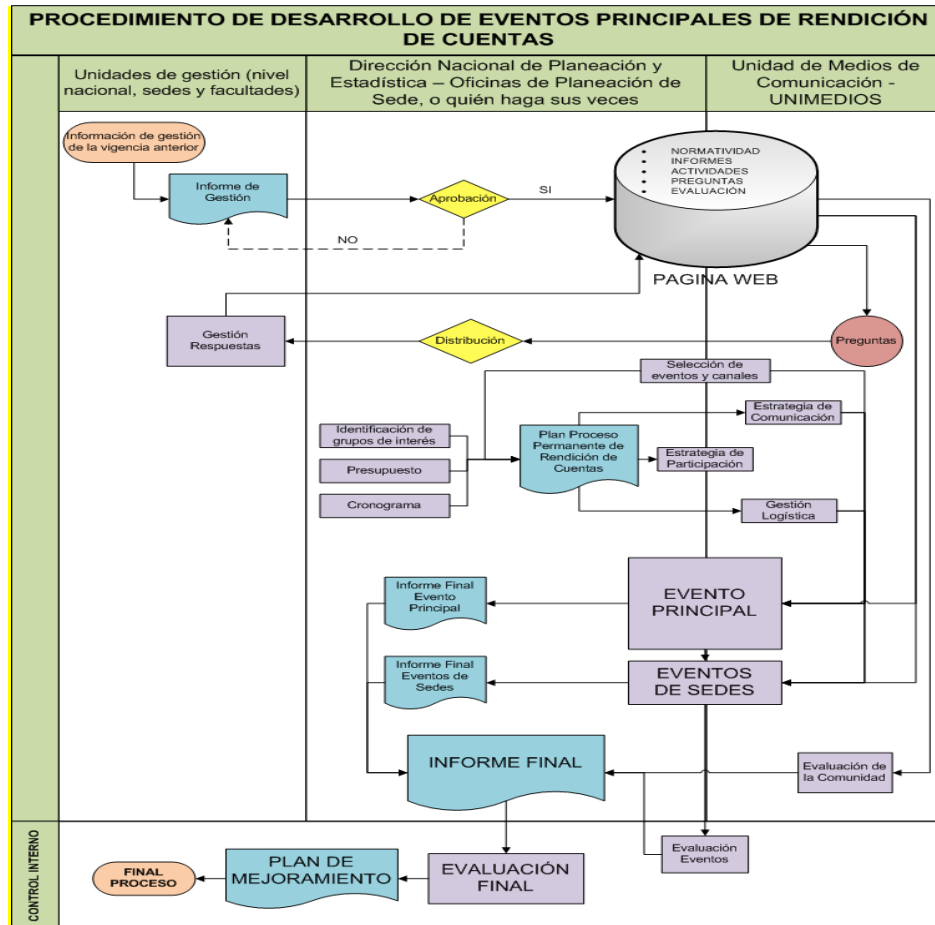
PROCEDIMIENTO DE DESARROLLO DE EVENTOS PRINCIPALES DE RENDICIÓN DE CUENTAS

Unidades de gestión (nivel nacional, sedes y facultades)

Dirección Nacional de Planeación y Estadística – Oficinas de Planeación de Sede, o quién haga sus veces

Unidad de Medios de Comunicación - UNIMEDIOS

Información de gestión de la vigencia anterior

Informe de Gestión

Aprobación

SI

NO

- NORMATIVIDAD
- INFORMES
- ACTIVIDADES
- PREGUNTAS
- EVALUACIÓN

PAGINA WEB

Gestión Respuestas

Distribución

Preguntas

Selección de eventos y canales

Estrategia de Comunicación

Identificación de grupos de interés

Presupuesto

Cronograma

Plan Proceso Permanente de Rendición de Cuentas

Estrategia de Participación

Gestión Logística

Informe Final Evento Principal

EVENTO PRINCIPAL

Informe Final Eventos de Sedes

EVENTOS DE SEDES

INFORME FINAL

Evaluación de la Comunidad

CONTROL INTERNO

Evaluación Eventos

FINAL PROCESO

PLAN DE MEJORAMIENTO

EVALUACIÓN FINAL